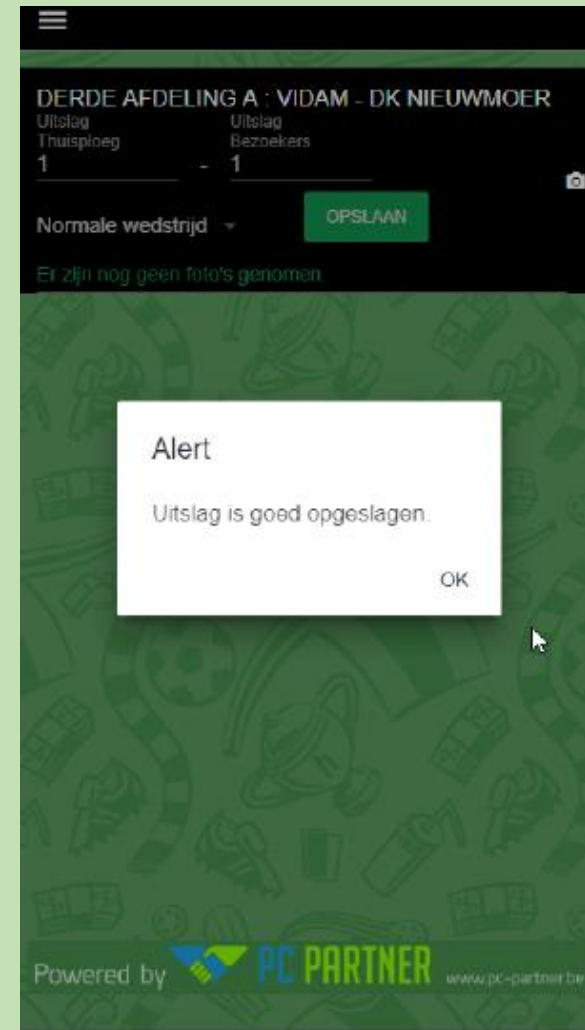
DERDE AFDELING A : VIDAM - DK NIEUWMOER

Uitslag Thuisploeg
1

-

Uitslag Bezoekers
1

Normale wedstrijd

OPSLAAN

Er zijn nog geen foto's genomen.

Alert

Uitslag is goed opgeslagen.

OK

Powered by PC PARTNER www.pc-partner.be